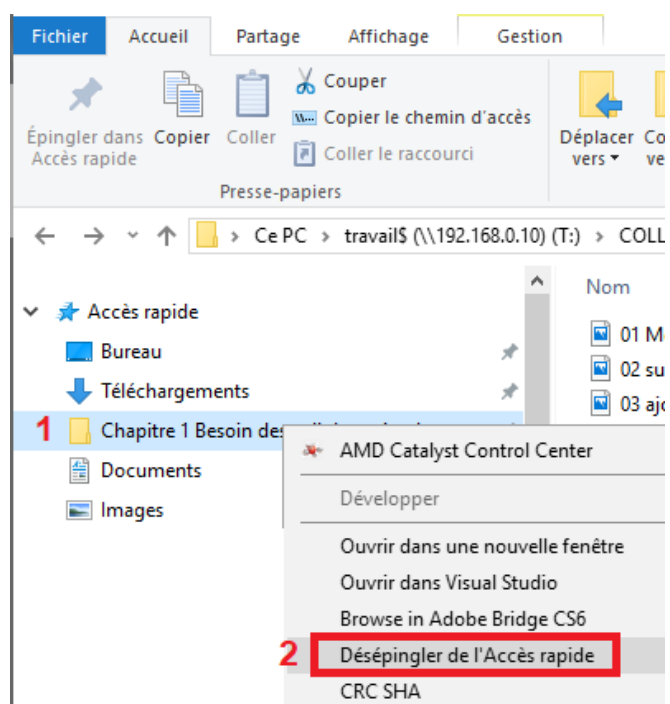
Fichier
Accueil
Partage
Affichage
Gestion

Épingler dans Accès rapide
Copier
Coller
Couper
Copier le chemin d'accès
Coller le raccourci
Presse-papiers
Déplacer vers
Co ve

Ce PC › travail$ (\\192.168.0.10) (T:) › COLL

Accès rapide
Bureau
Téléchargements
1 Chapitre 1 Besoin des
Documents
Images

Nom
01 M
02 su
03 ajo

AMD Catalyst Control Center
Développer
Ouvrir dans une nouvelle fenêtre
Ouvrir dans Visual Studio
Browse in Adobe Bridge CS6
2 Désépingler de l'Accès rapide
CRC SHA